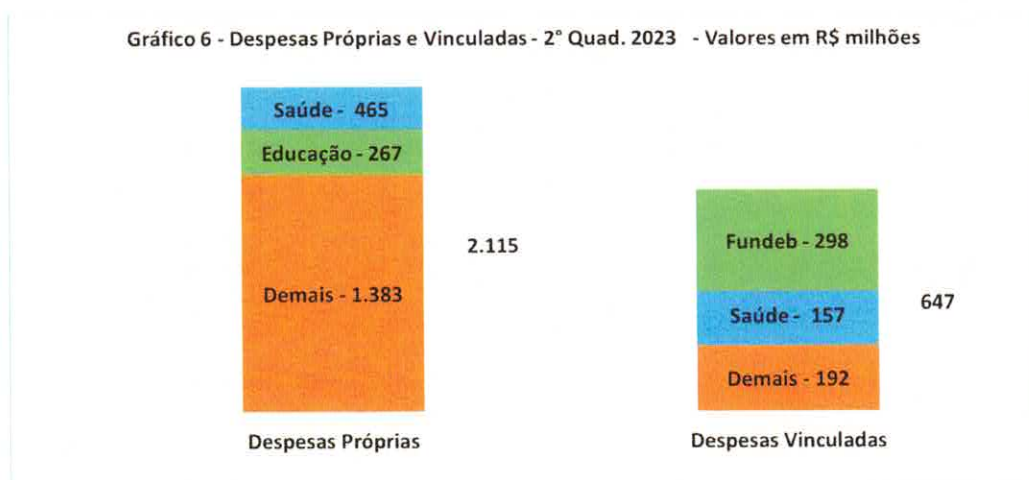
Gráfico 6 - Despesas Próprias e Vinculadas - 2° Quad. 2023 - Valores em R$ milhões

Saúde - 465
Educação - 267
Demais - 1.383

2.115

Fundeb - 298
Saúde - 157
Demais - 192

647

Despesas Próprias

Despesas Vinculadas